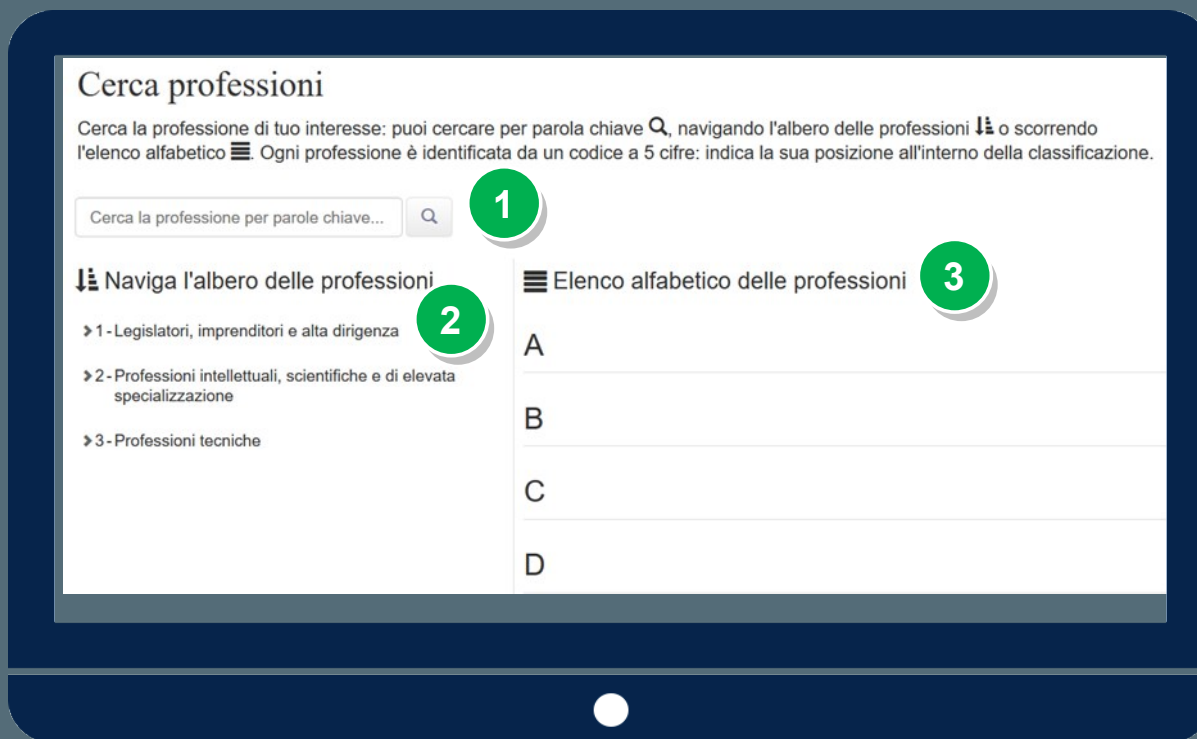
Cerca professioni

Cerca la professione di tuo interesse: puoi cercare per parola chiave, navigando l'albero delle professioni o scorrendo l'elenco alfabetico. Ogni professione è identificata da un codice a 5 cifre: indica la sua posizione all'interno della classificazione.

Cerca la professione per parole chiave...

1

Naviga l'albero delle professioni

2

1 - Legislatori, imprenditori e alta dirigenza

2 - Professioni intellettuali, scientifiche e di elevata specializzazione

3 - Professioni tecniche

Elenco alfabetico delle professioni

3

A

B

C

D